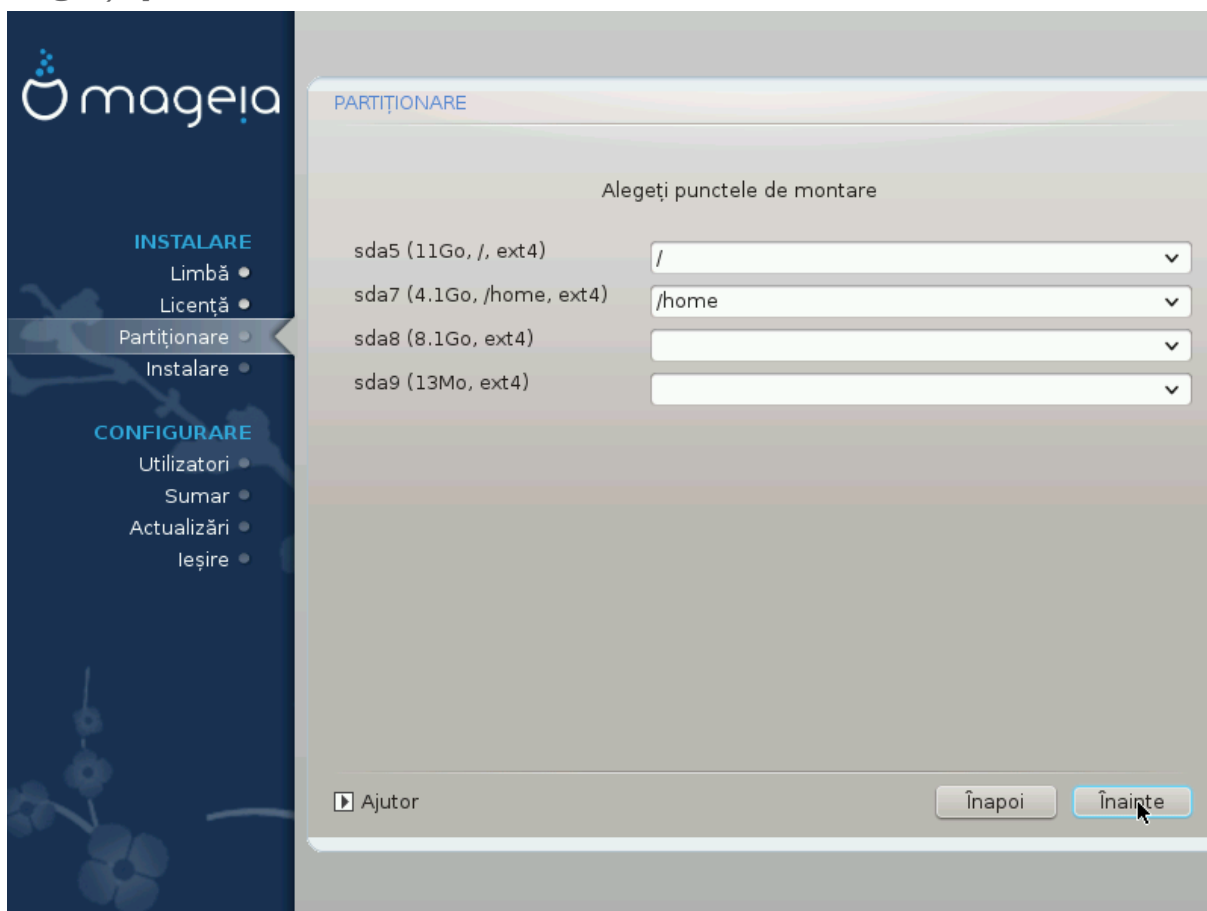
mageia

INSTALARE
Limbă
Licență
Partiționare
Instalare

CONFIGURARE
Utilizatori
Sumar
Actualizări
Ieșire

PARTIȚIONARE

Alegeți punctele de montare

sda5 (11Go, /, ext4) /
sda7 (4.1Go, /home, ext4) /home
sda8 (8.1Go, ext4)
sda9 (13Mo, ext4)

Ajutor

Înapoi
Înainte